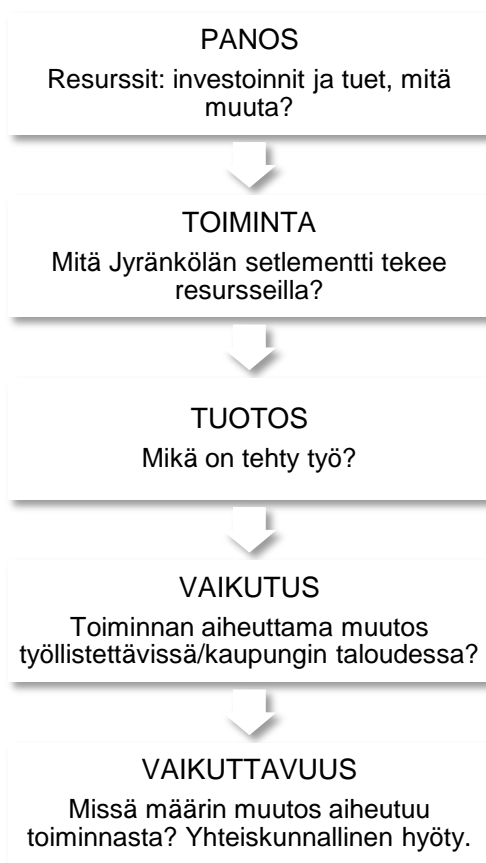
PANOS

Resurssit: investoinnit ja tuet, mitä muuta?

TOIMINTA

Mitä Jyränkölän setlementti tekee resursseilla?

TUOTOS

Mikä on tehty työ?

VAIKUTUS

Toiminnan aiheuttama muutos työllistettävissä/kaupungin taloudessa?

VAIKUTTAVUUS

Missä määrin muutos aiheutuu toiminnasta? Yhteiskunnallinen hyöty.